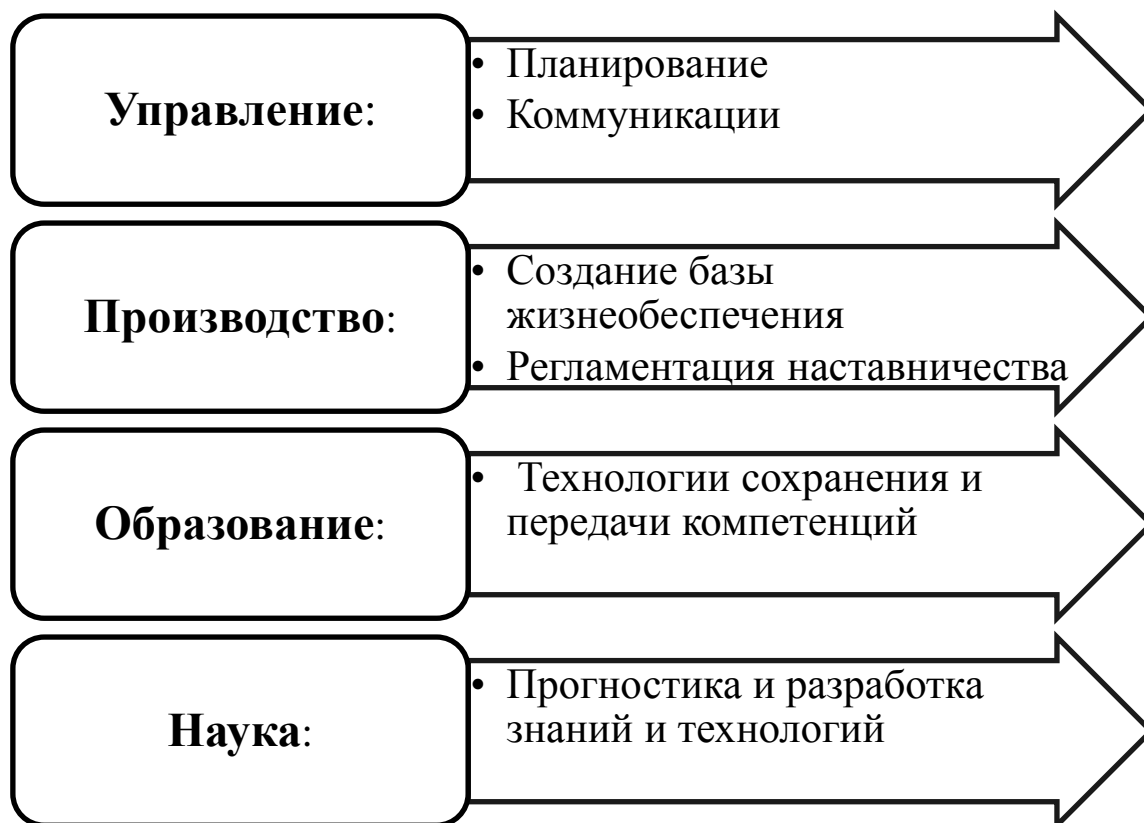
Управление:

• Планирование
• Коммуникации

Производство:

• Создание базы жизнеобеспечения
• Регламентация наставничества

Образование:

• Технологии сохранения и передачи компетенций

Наука:

• Прогностика и разработка знаний и технологий